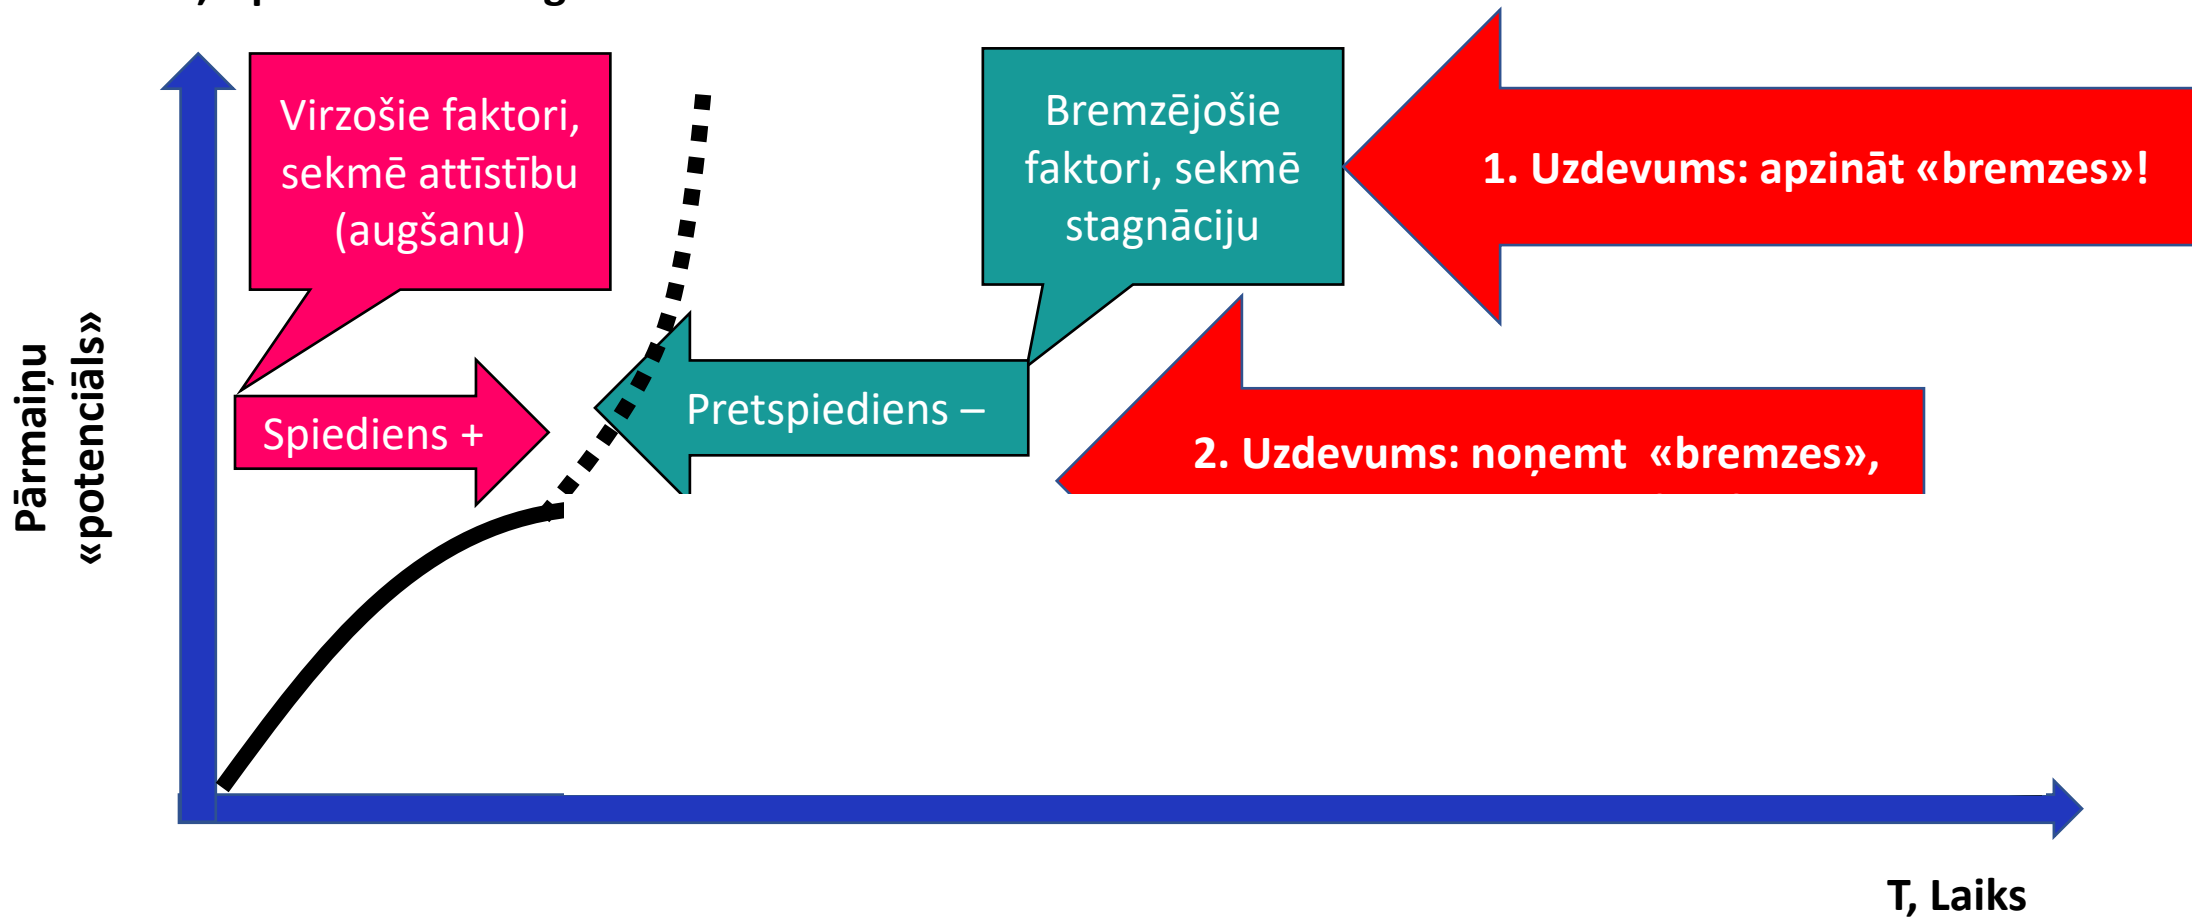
Virzošie faktori, sekmē attīstību (augšanu)

Bremzējošie faktori, sekmē stagnāciju

1. Uzdevums: apzināt «bremzes»!

Spiediens +

Pretspiediens –

2. Uzdevums: noņemt «bremzes»,

Pārmaiņu «potenciāls»

T, Laiks